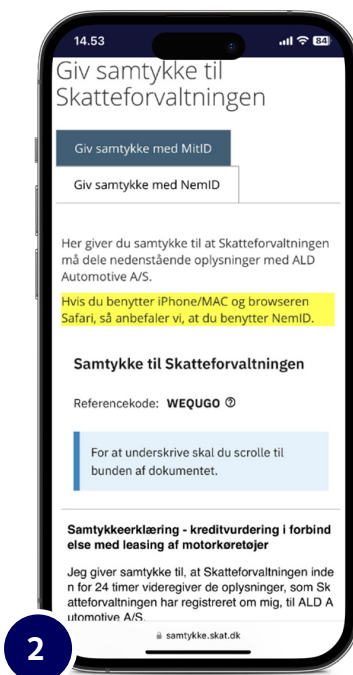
14.53

84

Giv samtykke til Skatteforvaltningen

Giv samtykke med MitID

Giv samtykke med NemID

Her giver du samtykke til at Skatteforvaltningen må dele nedenstående oplysninger med ALD Automotive A/S.

Hvis du benytter iPhone/MAC og browseren Safari, så anbefaler vi, at du benytter NemID.

Samtykke til Skatteforvaltningen

Referencekode: WEQUGO ⓘ

For at underskrive skal du scrolle til bunden af dokumentet.

Samtykkeerklæring - kreditvurdering i forbindelse med leasing af motorkøretøjer

Jeg giver samtykke til, at Skatteforvaltningen inden for 24 timer videregiver de oplysninger, som Skatteforvaltningen har registreret om mig, til ALD Automotive A/S.

samtykke.skat.dk

2